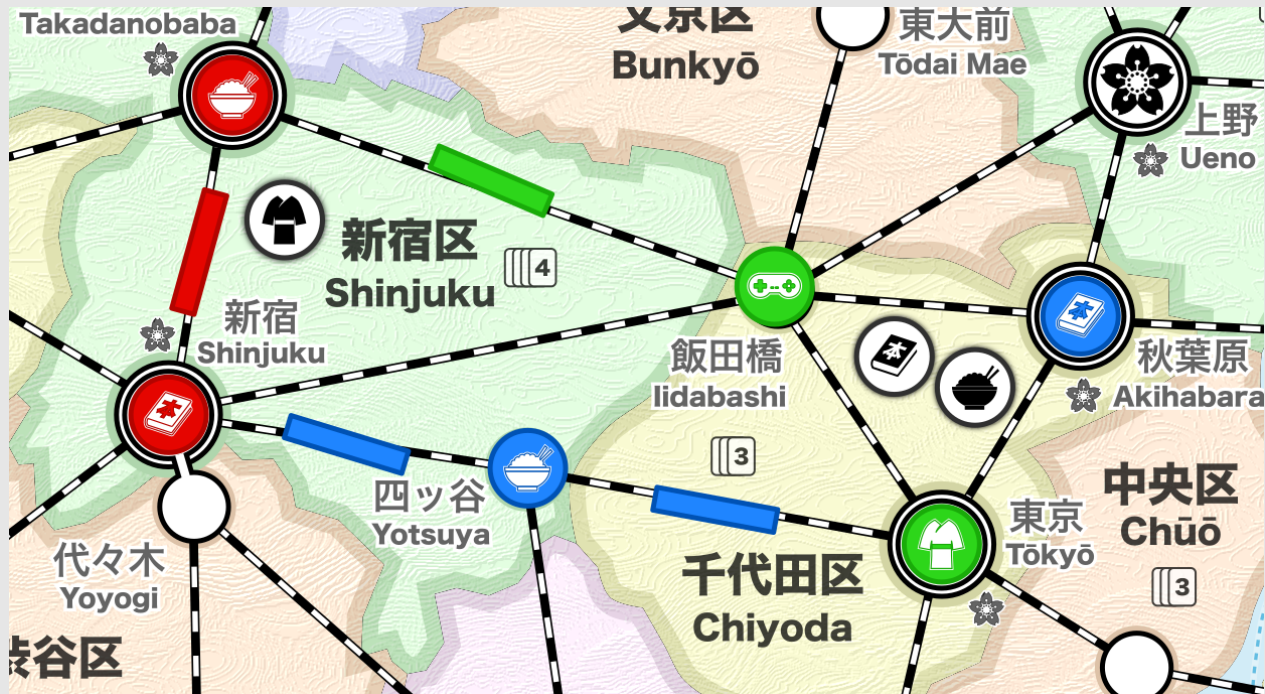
Takadanobaba

文京区
Bunkyō

東大前
Tōdai Mae

上野
Ueno

新宿区
Shinjuku

4

新宿
Shinjuku

飯田橋
Iidabashi

秋葉原
Akihabara

3

四ツ谷
Yotsuya

中央区
Chūō

東京
Tōkyō

3

代々木
Yoyogi

千代田区
Chiyoda

渋谷区